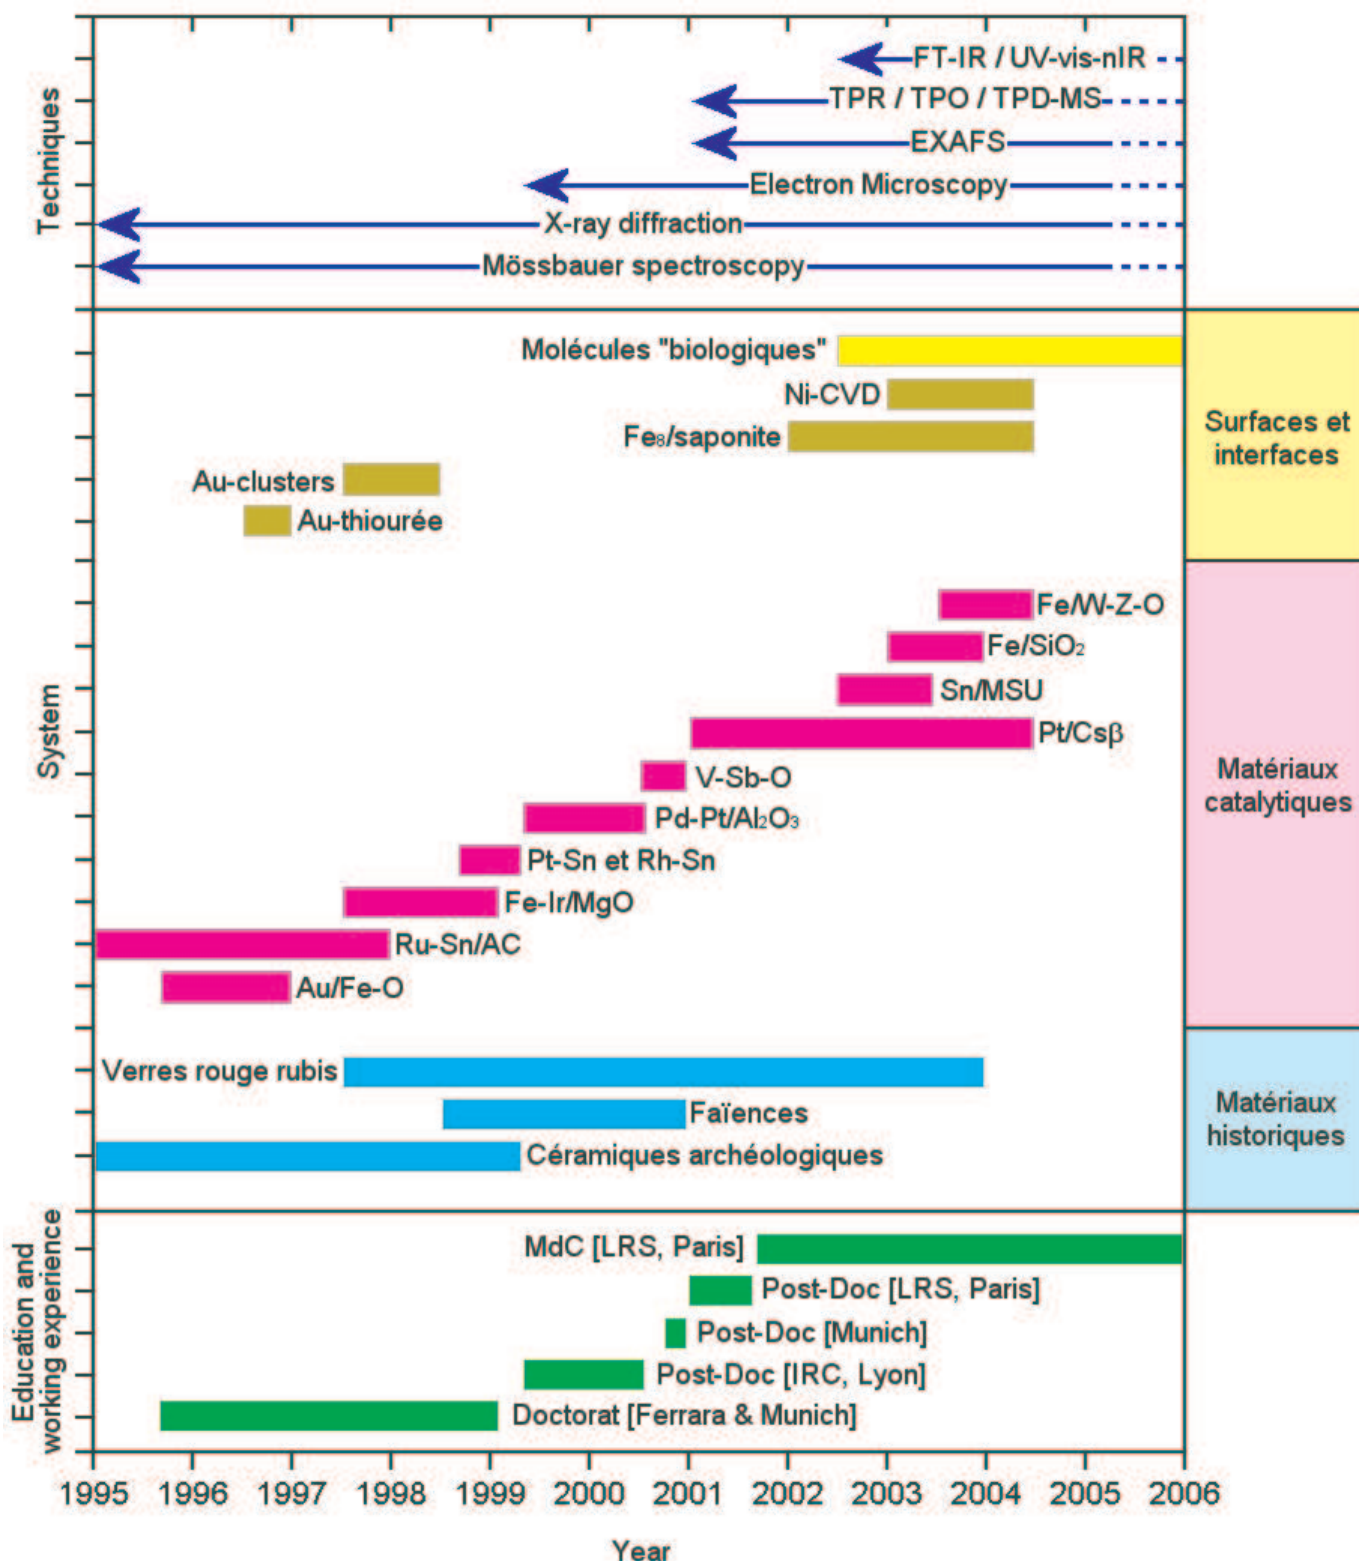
Techniques

FT-IR / UV-vis-nIR
TPR / TPO / TPD-MS
EXAFS
Electron Microscopy
X-ray diffraction
Mössbauer spectroscopy

System

Molécules "biologiques"
Ni-CVD
$Fe_8$/saponite
Au-clusters
Au-thiourée
Fe/W-Z-O
Fe/$SiO_2$
Sn/MSU
Pt/Csβ
V-Sb-O
Pd-Pt/$Al_2O_3$
Pt-Sn et Rh-Sn
Fe-Ir/MgO
Ru-Sn/AC
Au/Fe-O
Verres rouge rubis
Faïences
Céramiques archéologiques

Surfaces et interfaces

Matériaux catalytiques

Matériaux historiques

Education and working experience

MdC [LRS, Paris]
Post-Doc [LRS, Paris]
Post-Doc [Munich]
Post-Doc [IRC, Lyon]
Doctorat [Ferrara & Munich]

1995 1996 1997 1998 1999 2000 2001 2002 2003 2004 2005 2006

Year